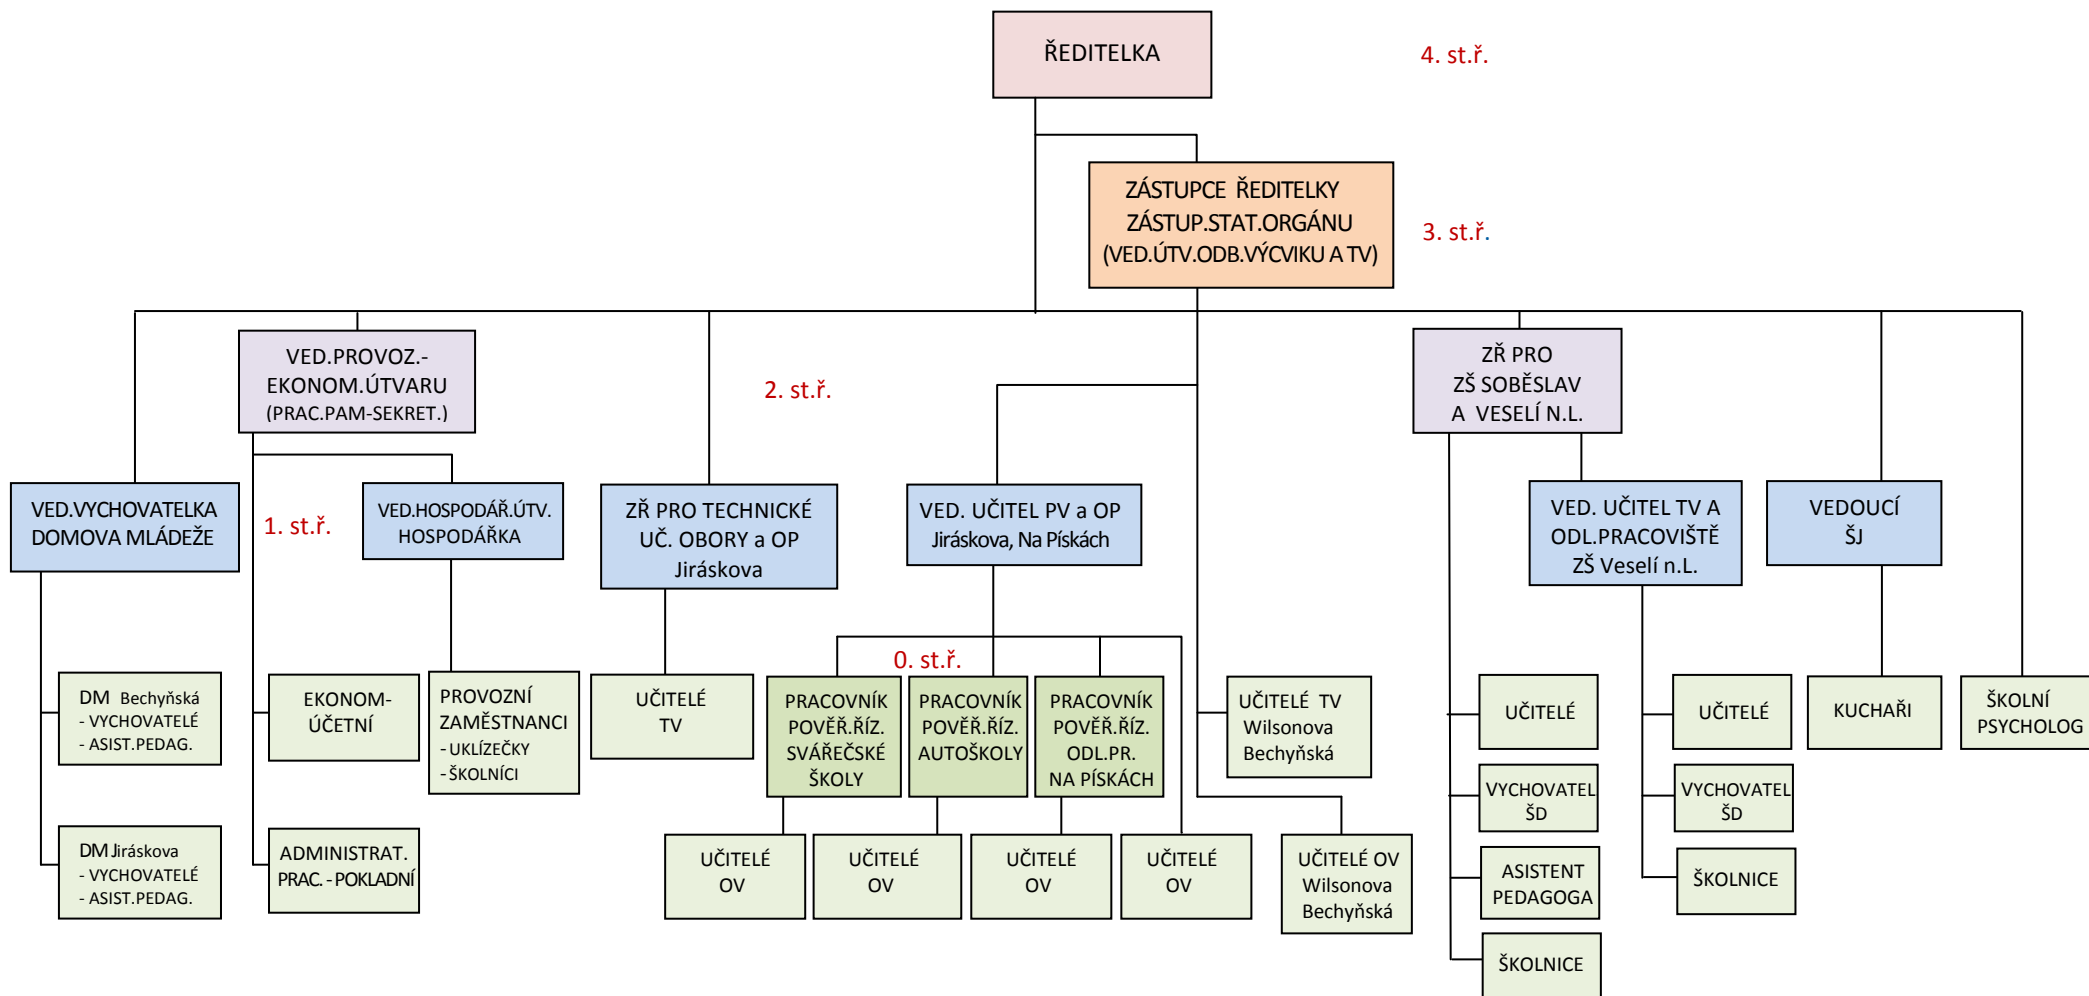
ŘEDITELKA

4. st.ř.

ZÁSTUPCE ŘEDITELKY
ZÁSTUP.STAT.ORGÁNU
(VED.ÚTV.ODB.VÝCVIKU A TV)

3. st.ř.

VED.PROVOZ.-
EKONOM.ÚTVARU
(PRAC.PAM-SEKRET.)

2. st.ř.

ZŘ PRO
ZŠ SOBĚSLAV
A VESELÍ N.L.

VED.VYCHOVATELKA
DOMOVA MLÁDEŽE

1. st.ř.

VED.HOSPODÁŘ.ÚTV.
HOSPODÁŘKA

ZŘ PRO TECHNICKÉ
UČ. OBORY a OP
Jiráskova

VED. UČITEL PV a OP
Jiráskova, Na Pískách

VED. UČITEL TV A
ODL.PRACOVIŠTĚ
ZŠ Veselí n.L.

VEDOUCÍ
ŠJ

0. st.ř.

DM Bechyňská
- VYCHOVATELÉ
- ASIST.PEDAG.

EKONOM-
ÚČETNÍ

PROVOZNÍ
ZAMĚSTNANCI
- UKLÍZEČKY
- ŠKOLNÍCI

UČITELÉ
TV

PRACOVNÍK
POVĚŘ.ŘÍZ.
SVÁŘEČSKÉ
ŠKOLY

PRACOVNÍK
POVĚŘ.ŘÍZ.
AUTOŠKOLY

PRACOVNÍK
POVĚŘ.ŘÍZ.
ODL.PR.
NA PÍSKÁCH

UČITELÉ TV
Wilsonova
Bechyňská

UČITELÉ

UČITELÉ

KUCHAŘI

ŠKOLNÍ
PSYCHOLOG

VYCHOVATEL
ŠD

VYCHOVATEL
ŠD

DM Jiráskova
- VYCHOVATELÉ
- ASIST.PEDAG.

ADMINISTRAT.
PRAC. - POKLADNÍ

UČITELÉ
OV

UČITELÉ
OV

UČITELÉ
OV

UČITELÉ
OV

UČITELÉ OV
Wilsonova
Bechyňská

ASISTENT
PEDAGOGA

ŠKOLNICE

ŠKOLNICE